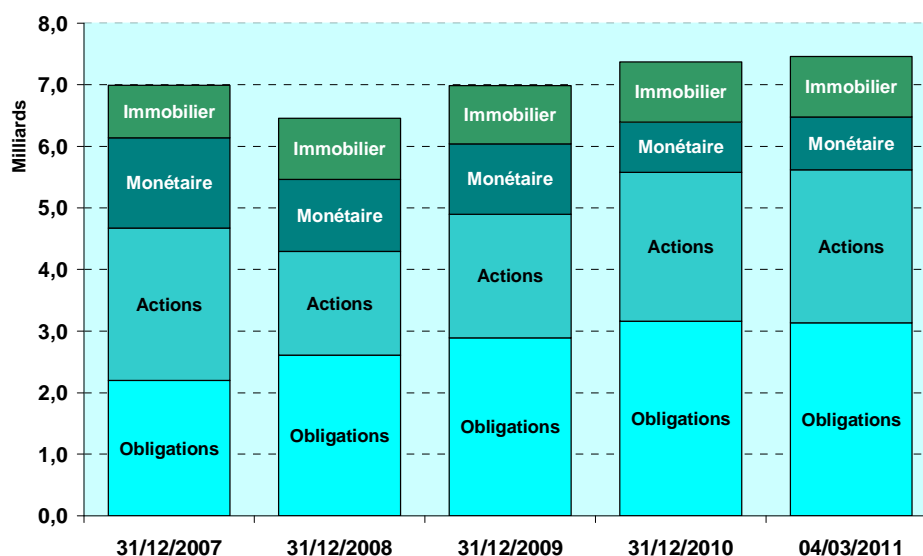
Milliards

8,0
7,0
6,0
5,0
4,0
3,0
2,0
1,0
0,0

Immobilier
Monétaire
Actions
Obligations

Immobilier
Monétaire
Actions
Obligations

Immobilier
Monétaire
Actions
Obligations

Immobilier
Monétaire
Actions
Obligations

Immobilier
Monétaire
Actions
Obligations

31/12/2007
31/12/2008
31/12/2009
31/12/2010
04/03/2011